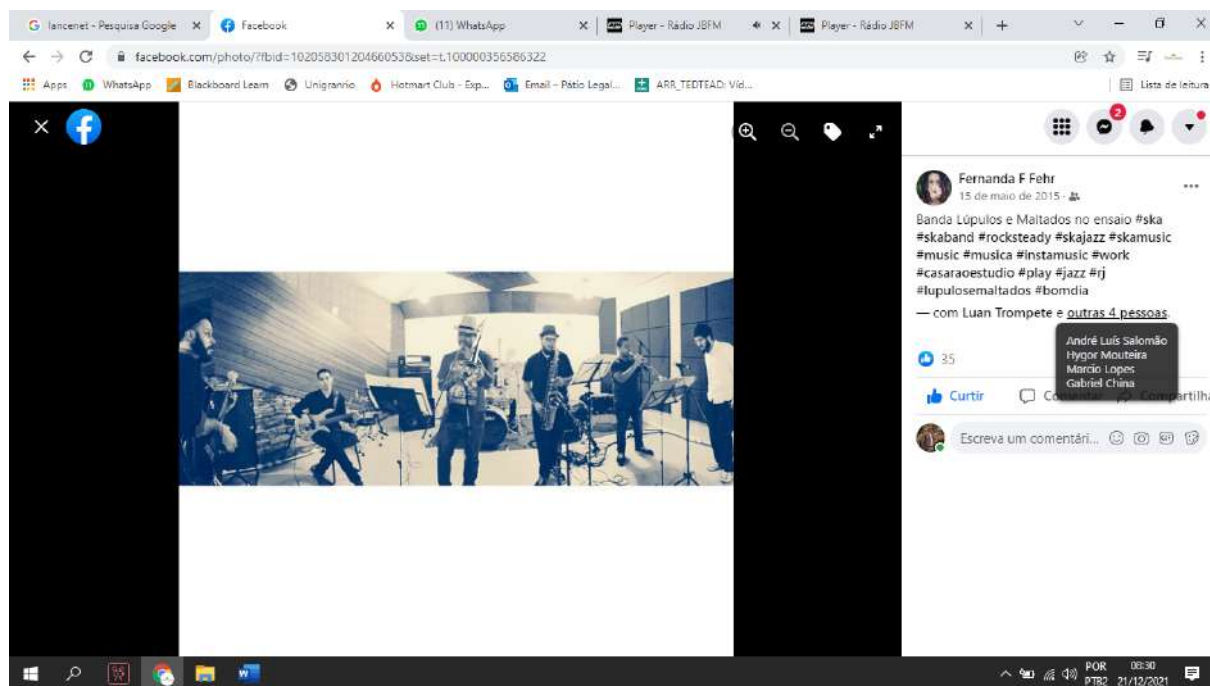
G lancenet - Pesquisa Google ×  Facebook ×  (11) WhatsApp ×  Player - Rádio JBFM ×  Player - Rádio JBFM ×  +

facebook.com/photo/?fbid=10205830120466053&set=t.100000356586322

Apps  WhatsApp  Blackboard Learn  Unigranrio  Hotmart Club - Exp...  Email - Pátio Legal...  ARR_TEDTEAD: Víd...  Lista de leitura

2

Fernanda F Fehr
15 de maio de 2015 ·

Banda Lúpulos e Maltados no ensaio #ska #skaband #rocksteady #skajazz #skamusic #music #musica #instamusic #work #casaraoestudio #play #jazz #rj #lupulosemaltados #bomdia

— com Luan Trompete e outras 4 pessoas.

André Luís Salomão
Hygor Mouteira
Marcio Lopes
Gabriel China

35

Curtir  Comentar  Compartilh

Escreva um comentári...

POR PTB2  08:30 21/12/2021